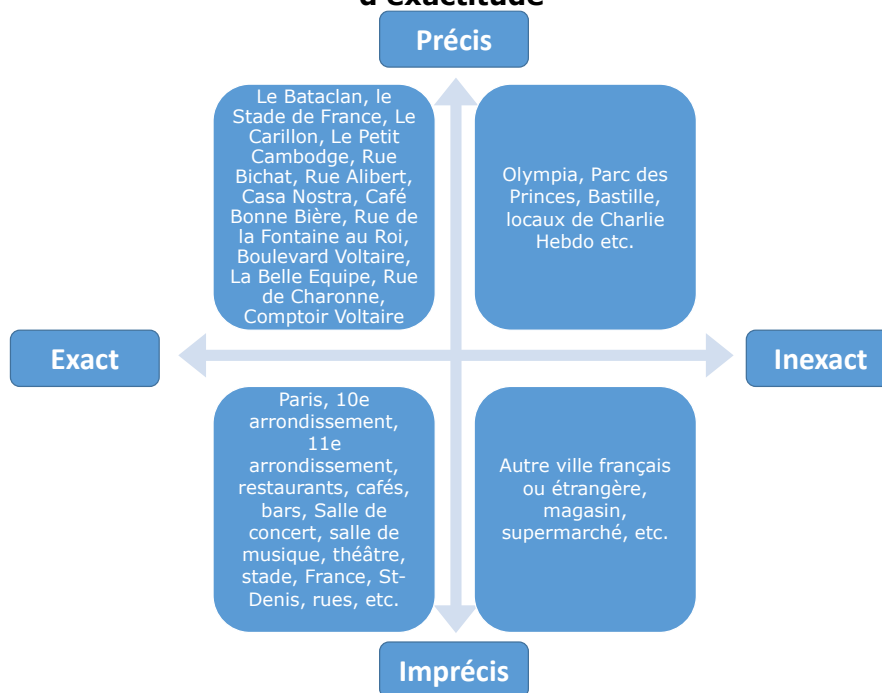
d'exactitude

Précis

Le Bataclan, le Stade de France, Le Carillon, Le Petit Cambodge, Rue Bichat, Rue Alibert, Casa Nostra, Café Bonne Bière, Rue de la Fontaine au Roi, Boulevard Voltaire, La Belle Equipe, Rue de Charonne, Comptoir Voltaire

Olympia, Parc des Princes, Bastille, locaux de Charlie Hebdo etc.

Exact

Inexact

Paris, 10e arrondissement, 11e arrondissement, restaurants, cafés, bars, Salle de concert, salle de musique, théâtre, stade, France, St-Denis, rues, etc.

Autre ville français ou étrangère, magasin, supermarché, etc.

Imprécis